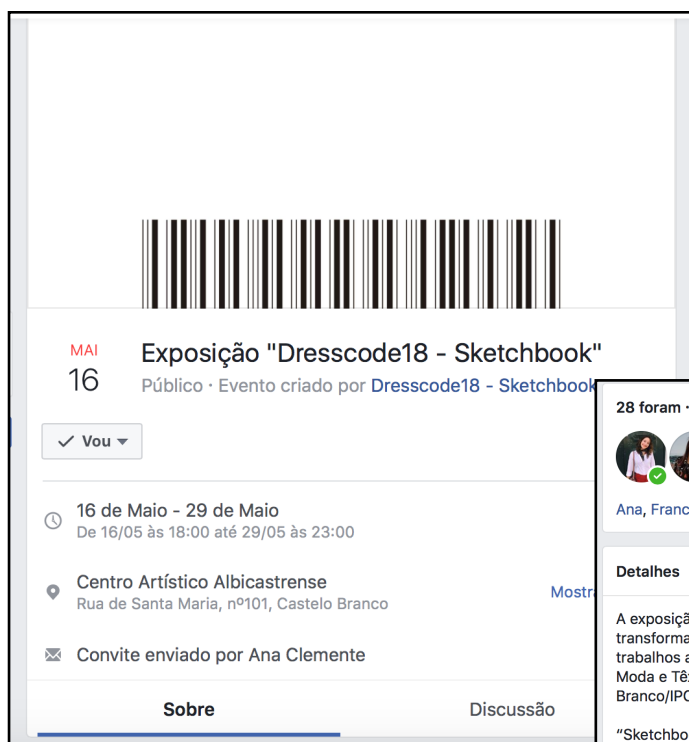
MAI
16

Exposição "Dresscode18 - Sketchbook"

Público · Evento criado por Dresscode18 - Sketchbook

Vou

16 de Maio - 29 de Maio
De 16/05 às 18:00 até 29/05 às 23:00

Centro Artístico Albicastrense
Rua de Santa Maria, nº101, Castelo Branco

Mostra

Convite enviado por Ana Clemente

Sobre

Discussão

28 foram ·

Ana, Franc

Detalhes

A exposiçã transforma trabalhos a Moda e Têx Branco/IPC

"Sketchbo